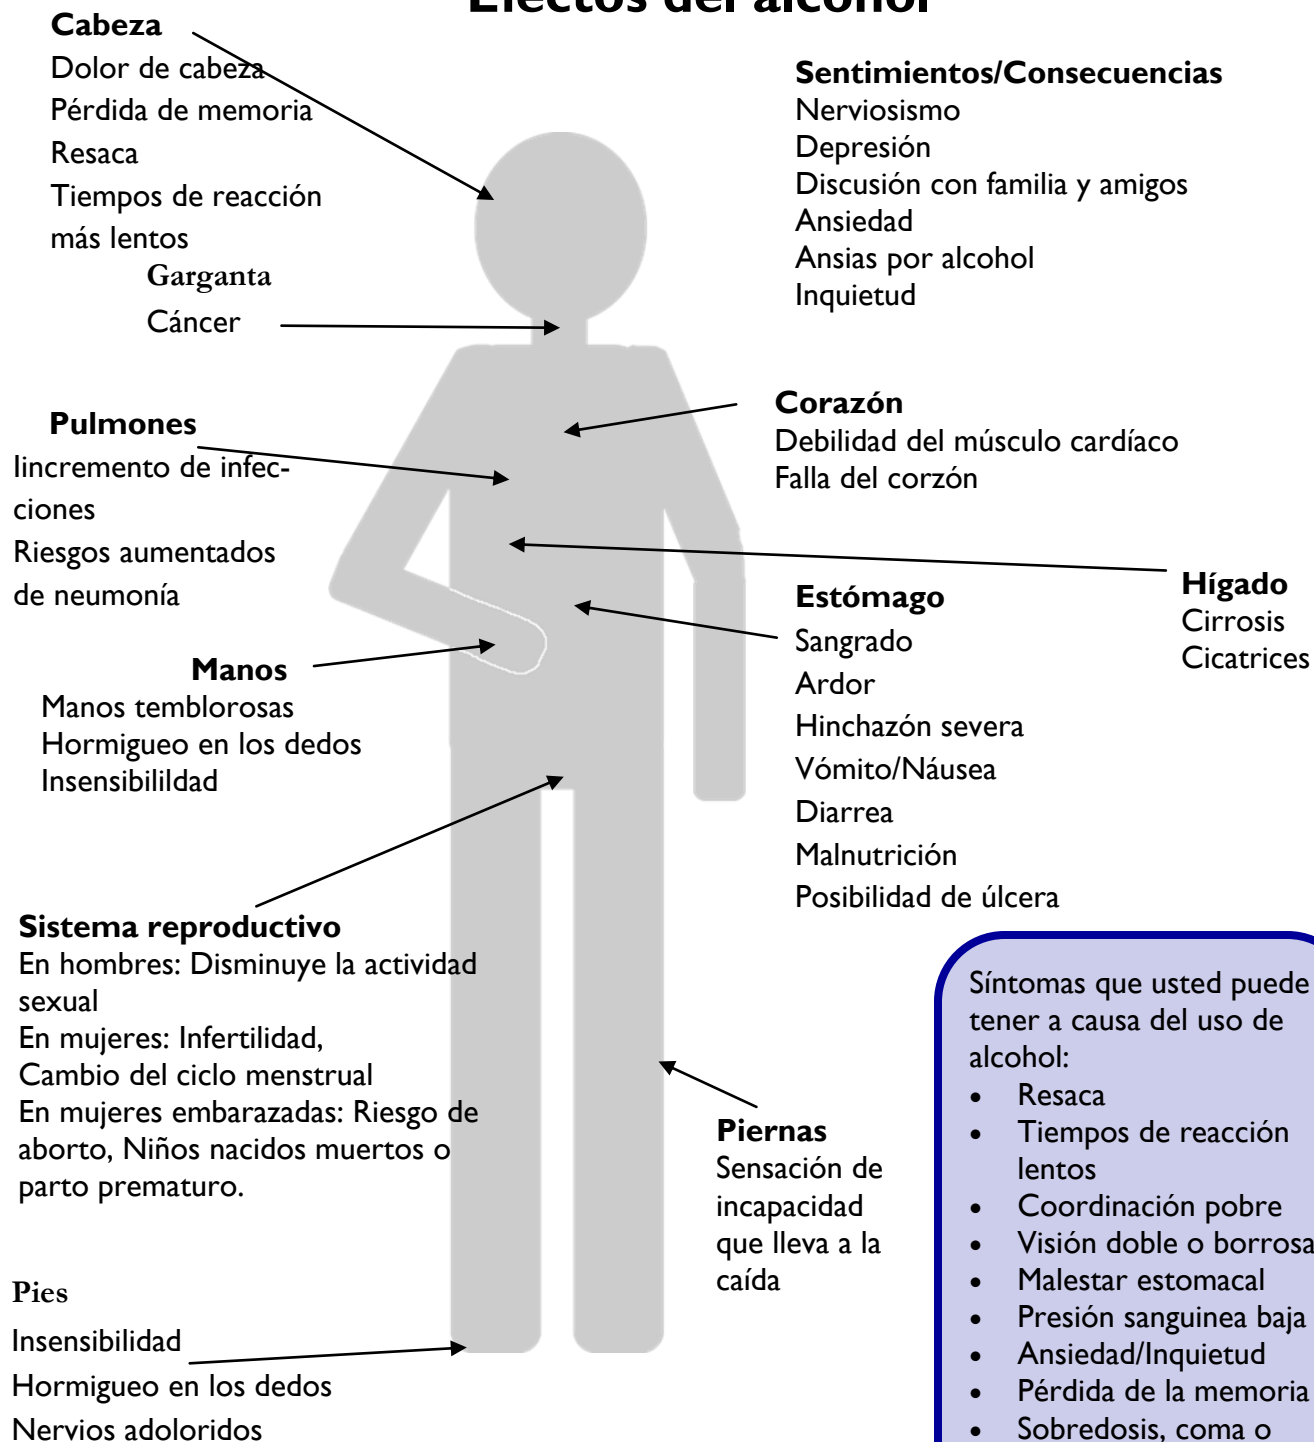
Efectos del alcohol

Cabeza
Dolor de cabeza
Pérdida de memoria
Resaca
Tiempos de reacción más lentos

Garganta
Cáncer

Sentimientos/Consecuencias
Nerviosismo
Depresión
Discusión con familia y amigos
Ansiedad
Ansias por alcohol
Inquietud

Pulmones
Iincremento de infecciones
Riesgos aumentados de neumonía

Corazón
Debilidad del músculo cardíaco
Falla del corzón

Hígado
Cirrosis
Cicatrices

Manos
Manos temblorosas
Hormigueo en los dedos
Insensibililidad

Estómago
Sangrado
Ardor
Hinchazón severa
Vómito/Náusea
Diarrea
Malnutrición
Posibilidad de úlcera

Sistema reproductivo
En hombres: Disminuye la actividad sexual
En mujeres: Infertilidad,
Cambio del ciclo menstrual
En mujeres embarazadas: Riesgo de aborto, Niños nacidos muertos o parto prematuro.

Piernas
Sensación de incapacidad que lleva a la caída

Síntomas que usted puede tener a causa del uso de alcohol:
- Resaca
- Tiempos de reacción lentos
- Coordinación pobre
- Visión doble o borrosa
- Malestar estomacal
- Presión sanguinea baja
- Ansiedad/Inquietud
- Pérdida de la memoria
- Sobredosis, coma o

Pies
Insensibilidad
Hormigueo en los dedos
Nervios adoloridos